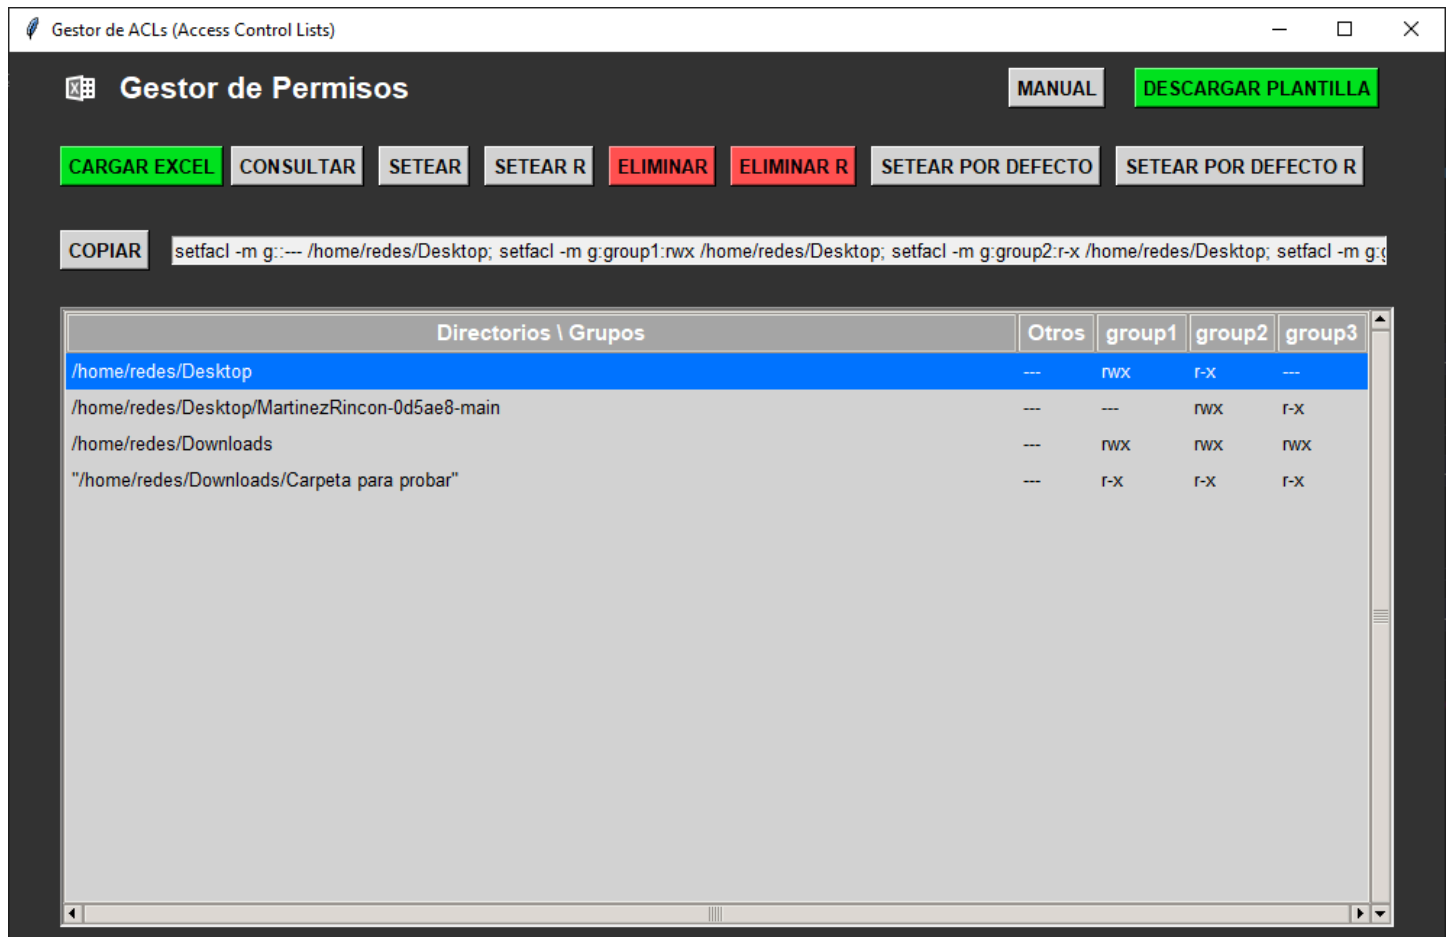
Gestor de ACLs (Access Control Lists)

Gestor de Permisos

MANUAL DESCARGAR PLANTILLA

CARGAR EXCEL CONSULTAR SETEAR SETEAR R ELIMINAR ELIMINAR R SETEAR POR DEFECTO SETEAR POR DEFECTO R

COPIAR setfacl -m g::--- /home/redes/Desktop; setfacl -m g:group1:rwx /home/redes/Desktop; setfacl -m g:group2:r-x /home/redes/Desktop; setfacl -m g:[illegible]

| Directorios \ Grupos | Otros | group1 | group2 | group3 |
|---|---|---|---|---|
| /home/redes/Desktop | --- | rwx | r-x | --- |
| /home/redes/Desktop/MartinezRincon-0d5ae8-main | --- | --- | rwx | r-x |
| /home/redes/Downloads | --- | rwx | rwx | rwx |
| "/home/redes/Downloads/Carpeta para probar" | --- | r-x | r-x | r-x |